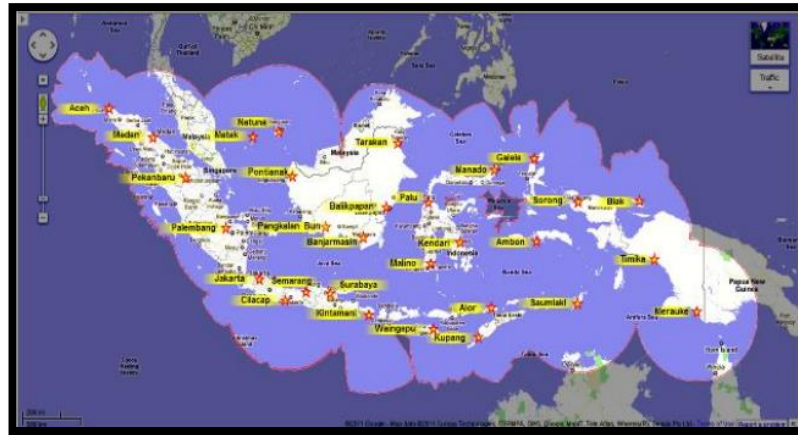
Satellite
Traffic
Acah
Medan
Natuna
Matak
Tarakan
Galela
Manado
Pekanbaru
Pontianak
Palu
Balikpapan
Sorong
Biak
Palembang
Pangkalan Bun
Banjarmasin
Kendari
Ambon
Malino
Timika
Jakarta
Semarang
Surabaya
Cilacap
Kintamani
Alor
Saumlaki
Merauke
Waingapu
Kupang
Malaysia
Singapore
Indonesia
Papua New Guinea